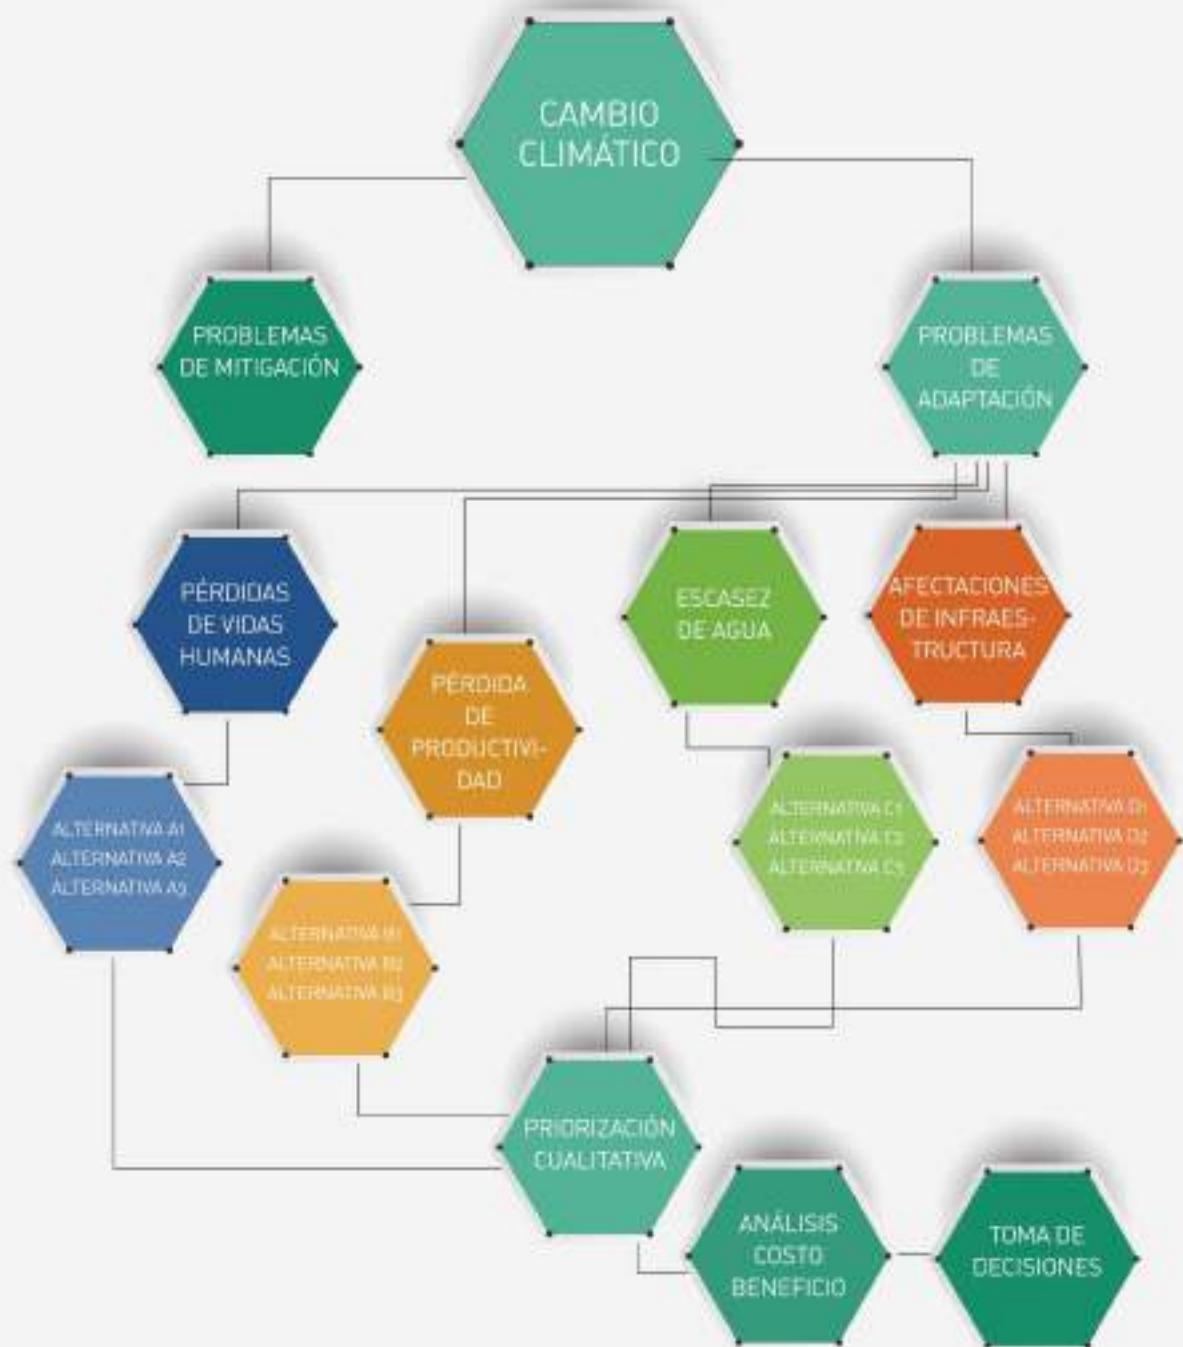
CAMBIO CLIMÁTICO

PROBLEMAS DE MITIGACIÓN

PROBLEMAS DE ADAPTACIÓN

PÉRDIDAS DE VIDAS HUMANAS

PÉRDIDA DE PRODUCTIVIDAD

ESCASEZ DE AGUA

AFECTACIONES DE INFRAESTRUCTURA

ALTERNATIVA A1
ALTERNATIVA A2
ALTERNATIVA A3

ALTERNATIVA B1
ALTERNATIVA B2
ALTERNATIVA B3

ALTERNATIVA C1
ALTERNATIVA C2
ALTERNATIVA C3

ALTERNATIVA D1
ALTERNATIVA D2
ALTERNATIVA D3

PRIORIZACIÓN CUALITATIVA

ANÁLISIS COSTO BENEFICIO

TOMA DE DECISIONES